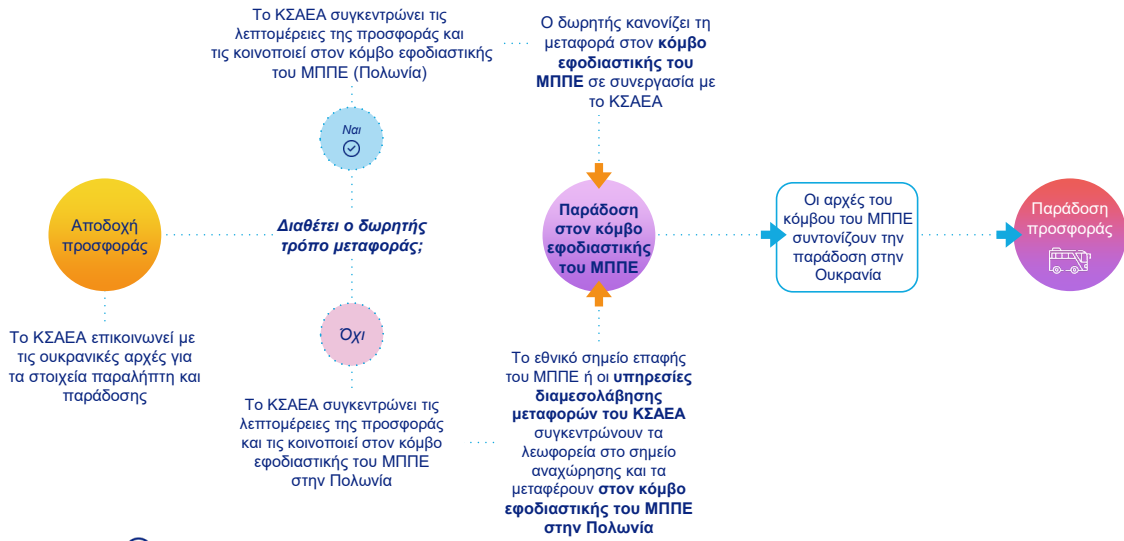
Αποδοχή προσφοράς

Το ΚΣΑΕΑ επικοινωνεί με τις ουκρανικές αρχές για τα στοιχεία παραλήπτη και παράδοσης

*Διαθέτει ο δωρητής τρόπο μεταφοράς;*

*Ναι*

Το ΚΣΑΕΑ συγκεντρώνει τις λεπτομέρειες της προσφοράς και τις κοινοποιεί στον κόμβο εφοδιαστικής του ΜΠΠΕ (Πολωνία)

Ο δωρητής κανονίζει τη μεταφορά στον **κόμβο εφοδιαστικής του ΜΠΠΕ** σε συνεργασία με το ΚΣΑΕΑ

*Όχι*

Το ΚΣΑΕΑ συγκεντρώνει τις λεπτομέρειες της προσφοράς και τις κοινοποιεί στον κόμβο εφοδιαστικής του ΜΠΠΕ στην Πολωνία

Το εθνικό σημείο επαφής του ΜΠΠΕ ή οι **υπηρεσίες διαμεσολάβησης μεταφορών του ΚΣΑΕΑ** συγκεντρώνουν τα λεωφορεία στο σημείο αναχώρησης και τα μεταφέρουν **στον κόμβο εφοδιαστικής του ΜΠΠΕ στην Πολωνία**

**Παράδοση στον κόμβο εφοδιαστικής του ΜΠΠΕ**

Οι αρχές του κόμβου του ΜΠΠΕ συντονίζουν την παράδοση στην Ουκρανία

Παράδοση προσφοράς